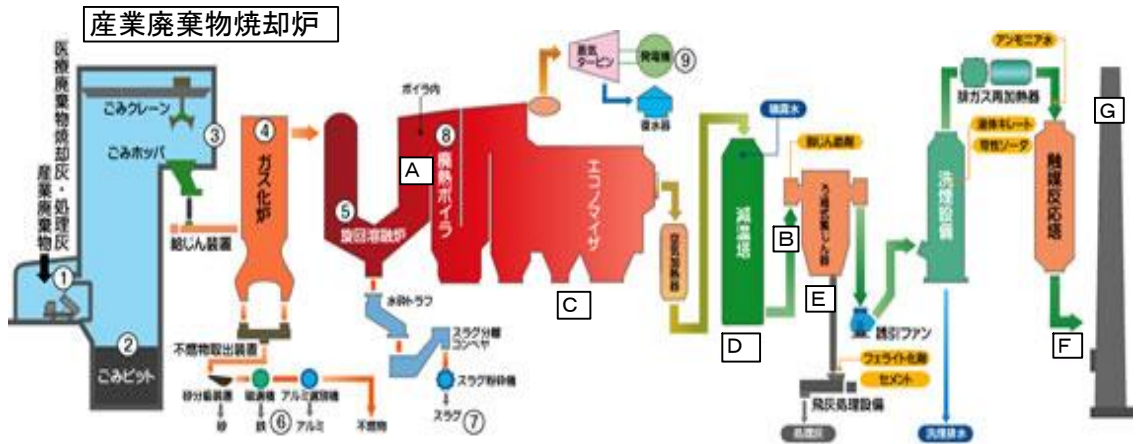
産業廃棄物焼却炉

医療廃棄物焼却灰・処理灰

産業廃棄物

①

ごみクレーン

③

ごみホッパ

②

ごみピット

④

ガス化炉

給じん装置

不燃物取出装置

砂分級装置

砂

磁選機

鉄

⑥

アルミ選別機

アルミ

不燃物

ボイラ内

⑧

廃熱ボイラ

A

⑤

旋回溶融炉

水砕トラフ

スラグ分離コンベヤ

スラグ粉砕機

スラグ ⑦

蒸気タービン

発電機 ⑨

復水器

エコノマイザ

C

空気予熱器

減温塔

D

B

E

ウェライト化剤

セメント

飛灰処理設備

誘引ファン

洗煙設備

排ガス再加熱器

アンモニア水

触媒反応塔

G

F

洗煙排水